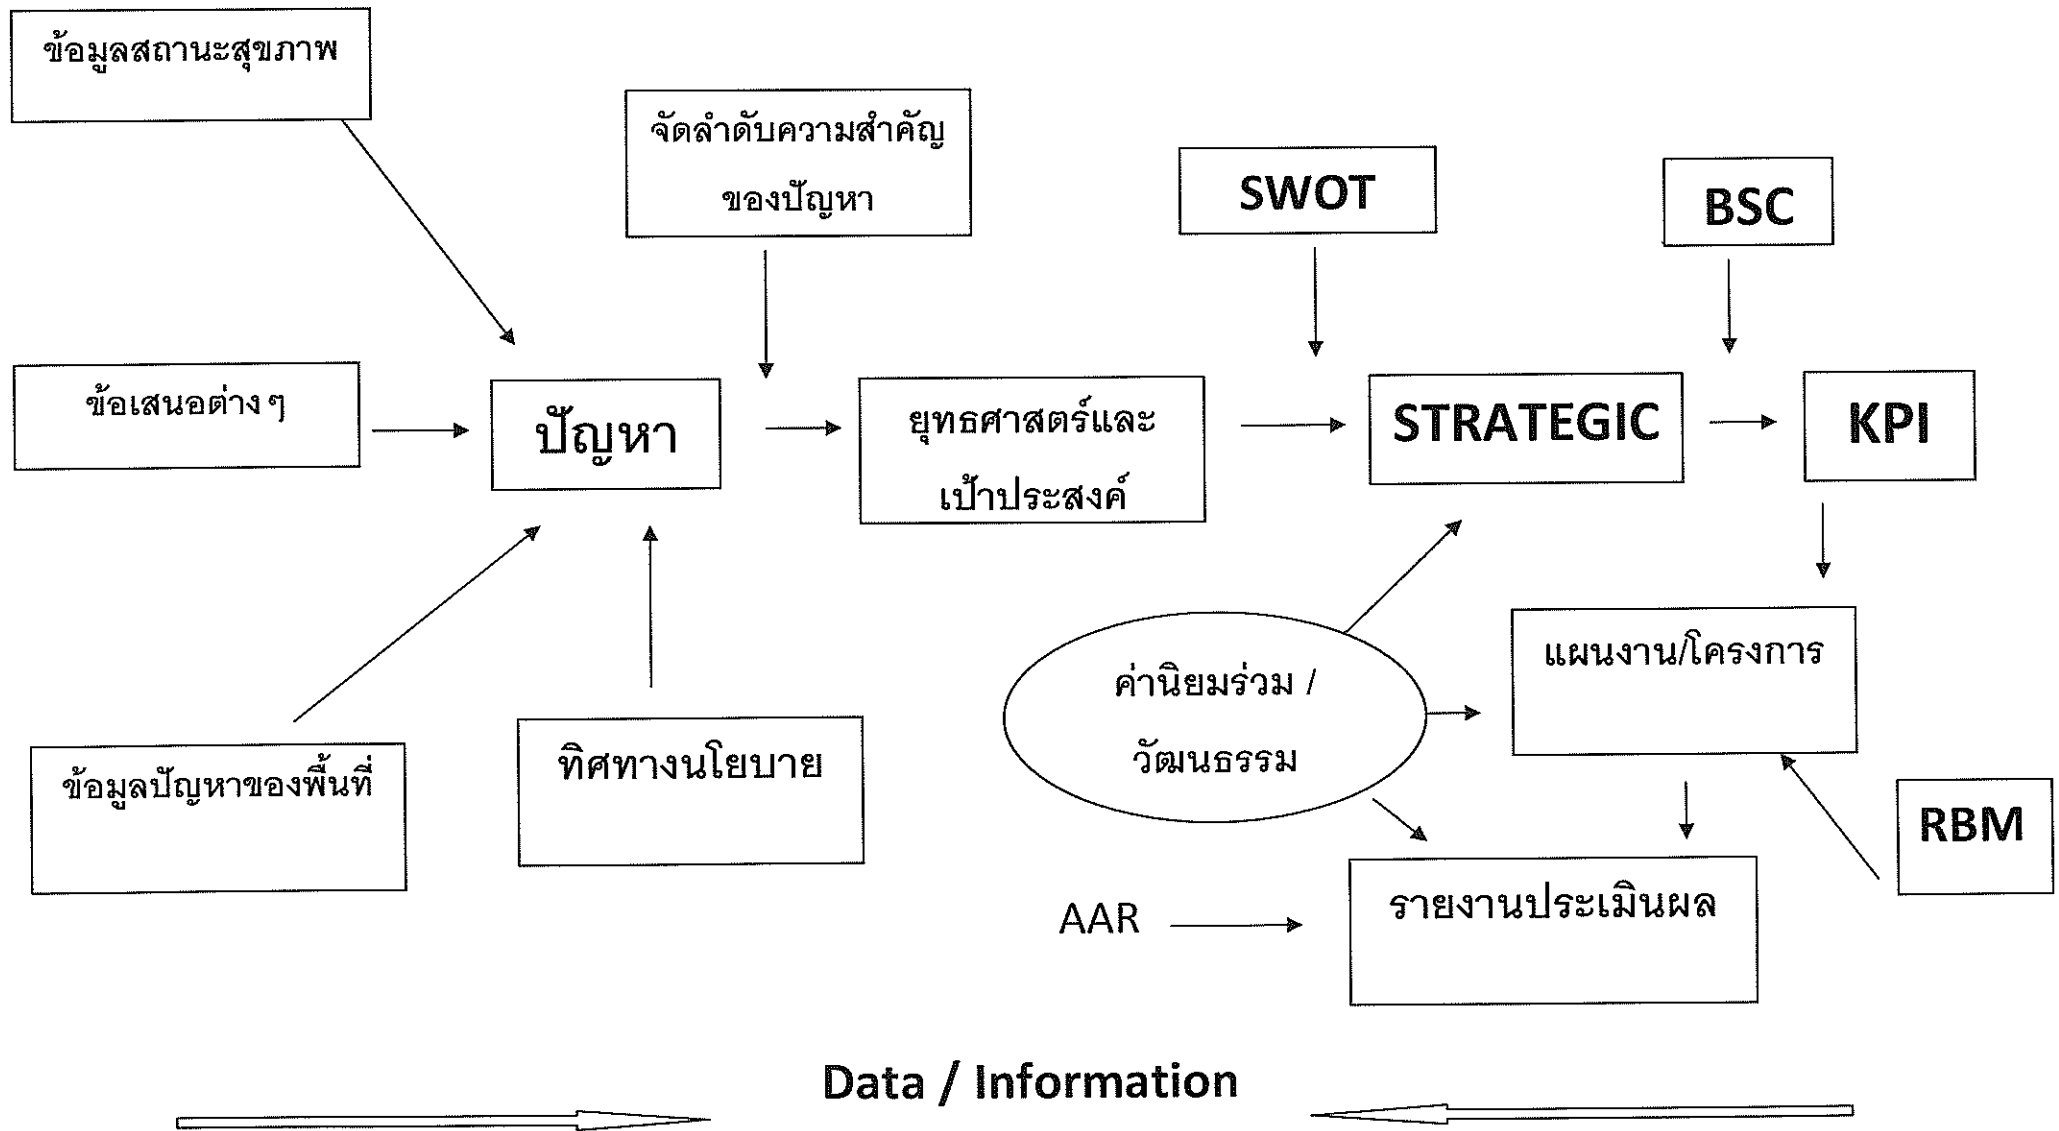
ข้อมูลสถานะสุขภาพ

จัดลำดับความสำคัญของปัญหา

SWOT

BSC

ข้อเสนอต่าง ๆ

ปัญหา

ยุทธศาสตร์และเป้าประสงค์

STRATEGIC

KPI

ค่านิยมร่วม / วัฒนธรรม

แผนงาน/โครงการ

ข้อมูลปัญหาของพื้นที่

ทิศทางนโยบาย

RBM

AAR

รายงานประเมินผล

Data / Information